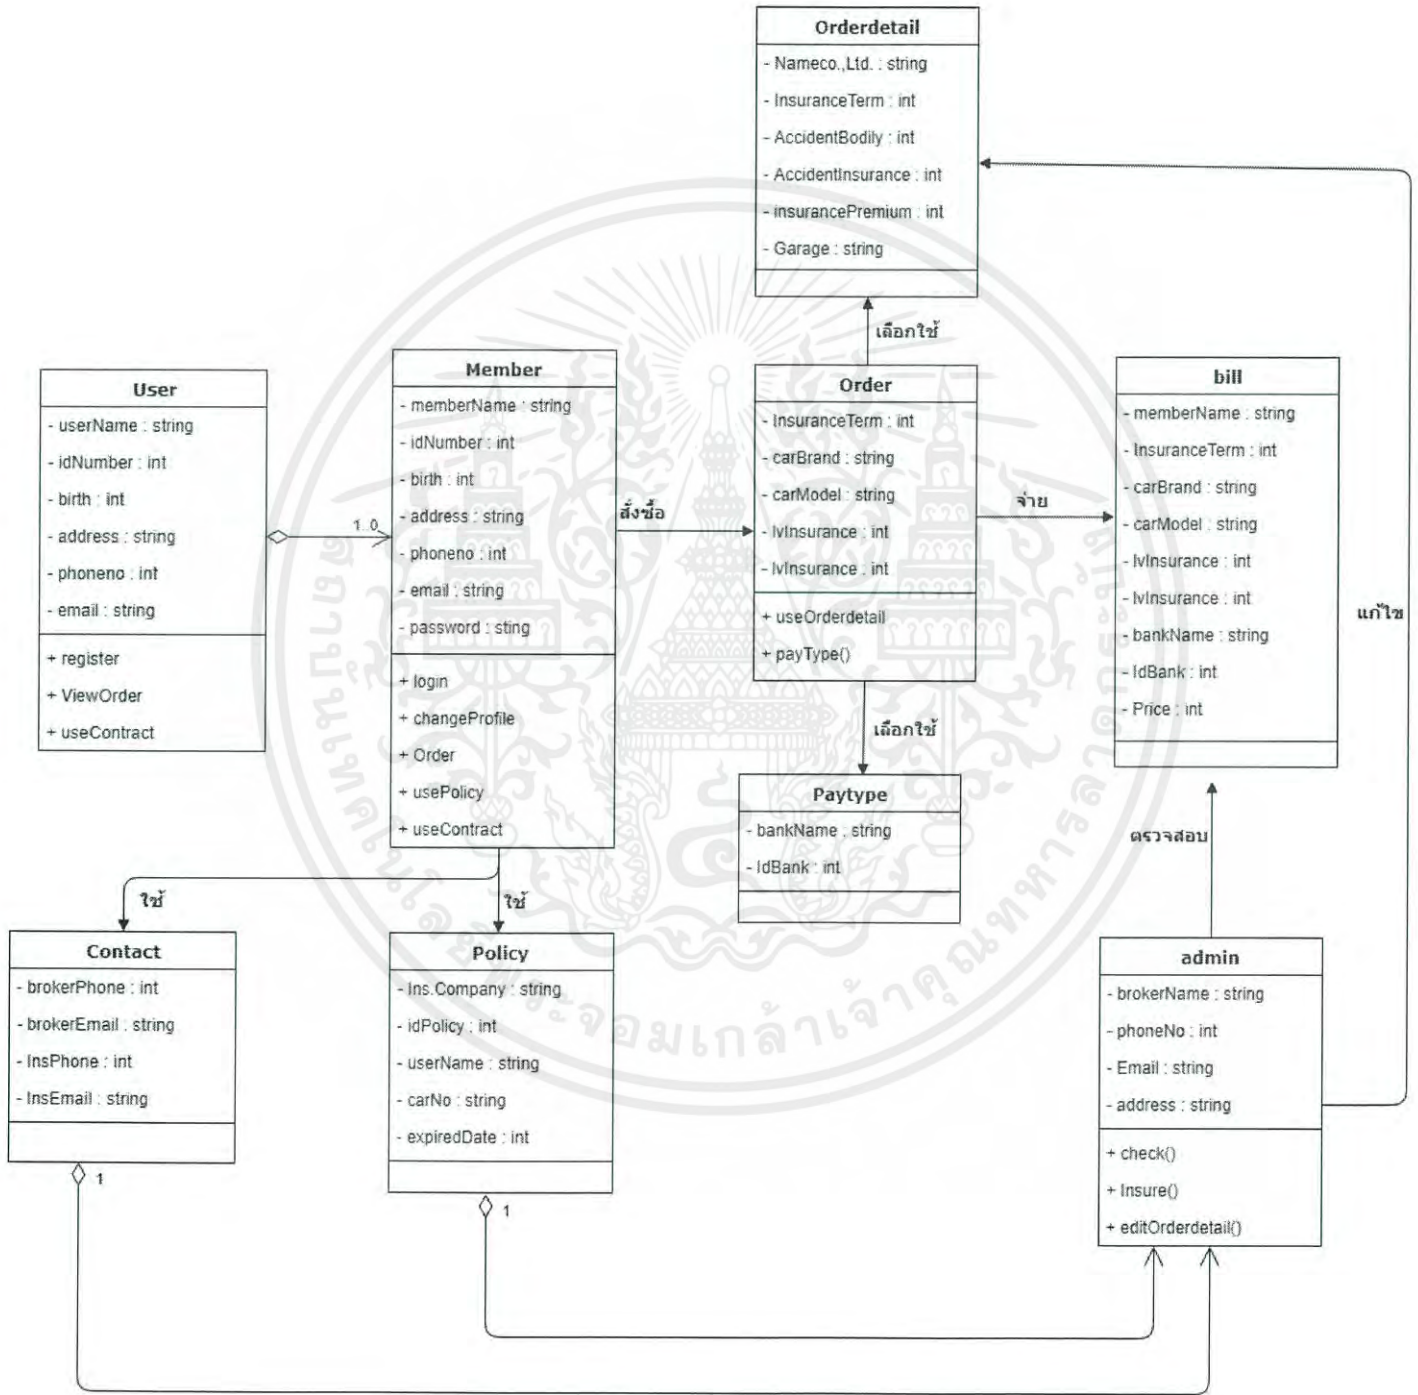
Orderdetail
- Nameco.,Ltd. : string
- InsuranceTerm : int
- AccidentBodily : int
- AccidentInsurance : int
- insurancePremium : int
- Garage : string

เลือกใช้

User
- userName : string
- idNumber : int
- birth : int
- address : string
- phoneno : int
- email : string
+ register
+ ViewOrder
+ useContract

1..0

Member
- memberName : string
- idNumber : int
- birth : int
- address : string
- phoneno : int
- email : string
- password : sting
+ login
+ changeProfile
+ Order
+ usePolicy
+ useContract

สั่งซื้อ

Order
- InsuranceTerm : int
- carBrand : string
- carModel : string
- lvInsurance : int
- lvInsurance : int
+ useOrderdetail
+ payType()

จ่าย

bill
- memberName : string
- InsuranceTerm : int
- carBrand : string
- carModel : string
- lvInsurance : int
- lvInsurance : int
- bankName : string
- IdBank : int
- Price : int

แก้ไข

เลือกใช้

Paytype
- bankName : string
- IdBank : int

ตรวจสอบ

ใช้

ใช้

Contact
- brokerPhone : int
- brokerEmail : string
- InsPhone : int
- InsEmail : string

1

Policy
- Ins.Company : string
- idPolicy : int
- userName : string
- carNo : string
- expiredDate : int

1

admin
- brokerName : string
- phoneNo : int
- Email : string
- address : string
+ check()
+ Insure()
+ editOrderdetail()